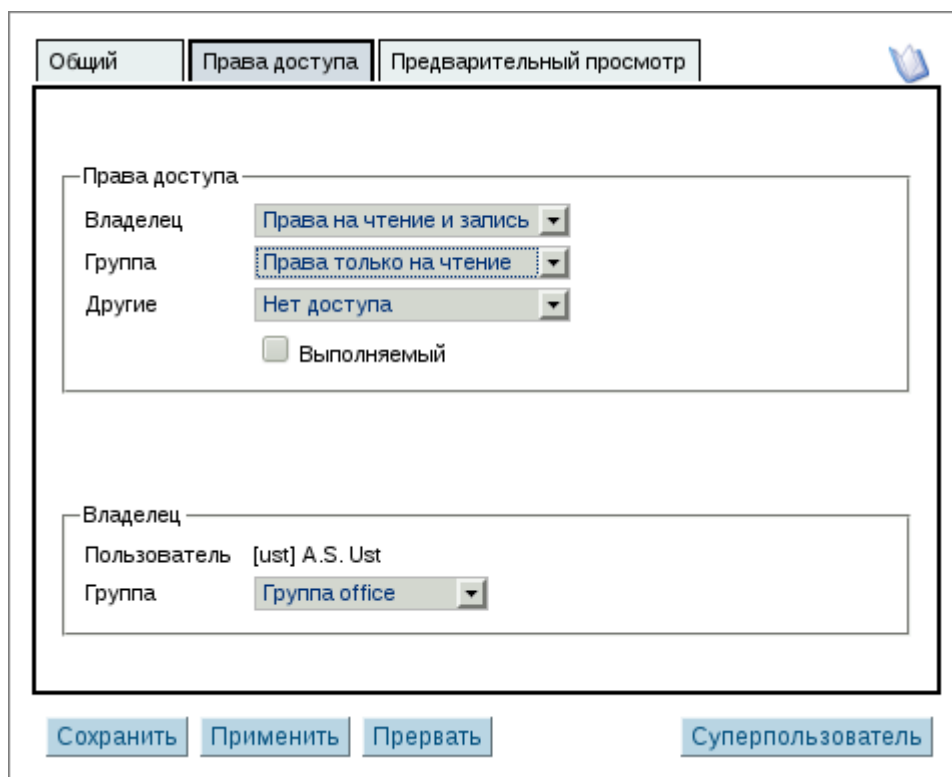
Общий | Права доступа | Предварительный просмотр

Права доступа
Владелец Права на чтение и запись
Группа Права только на чтение
Другие Нет доступа
Выполняемый

Владелец
Пользователь [ust] A.S. Ust
Группа Группа office

Сохранить Применить Прервать Суперпользователь